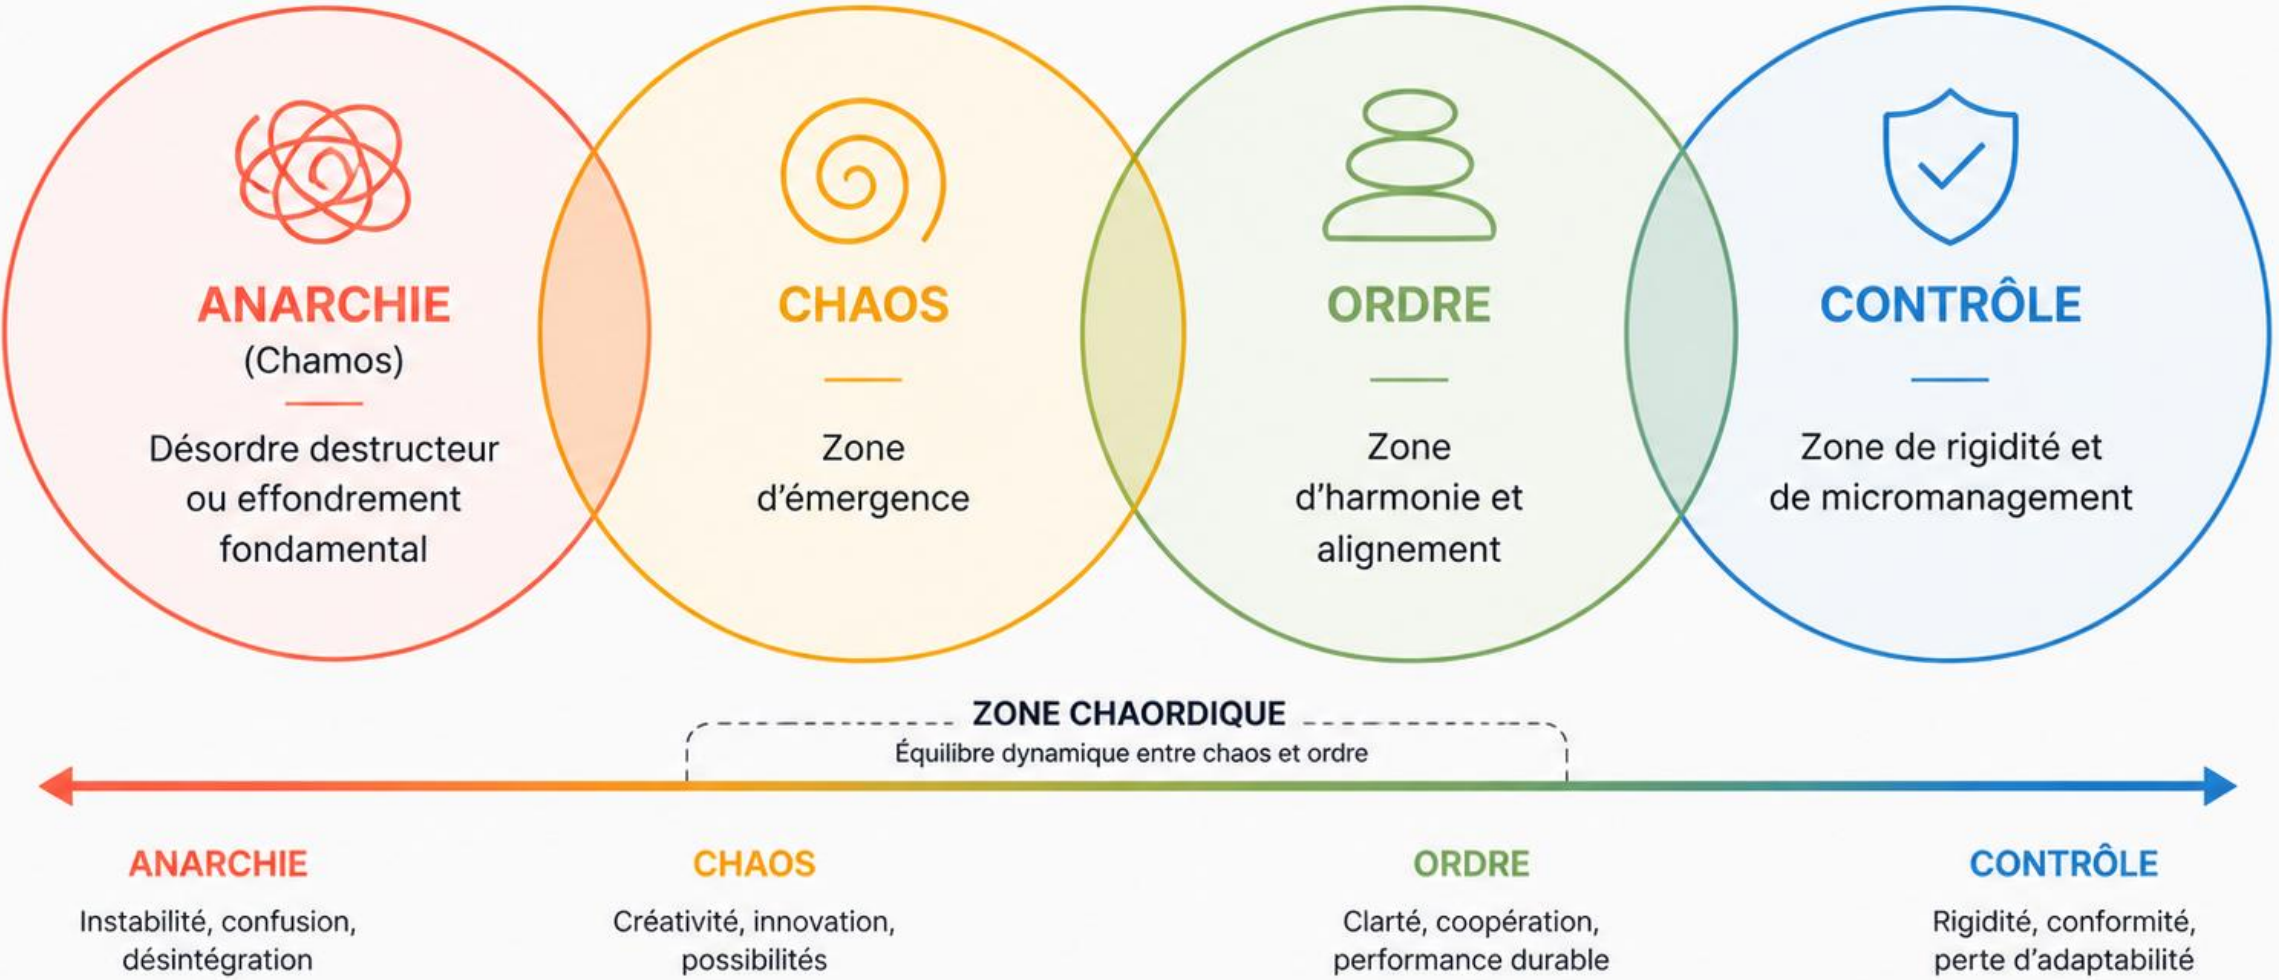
ANARCHIE
(Chamos)

Désordre destructeur ou effondrement fondamental

CHAOS

Zone d'émergence

ORDRE

Zone d'harmonie et alignement

CONTRÔLE

Zone de rigidité et de micromanagement

ZONE CHAORDIQUE
Équilibre dynamique entre chaos et ordre

ANARCHIE
Instabilité, confusion, désintégration

CHAOS
Créativité, innovation, possibilités

ORDRE
Clarté, coopération, performance durable

CONTRÔLE
Rigidité, conformité, perte d'adaptabilité